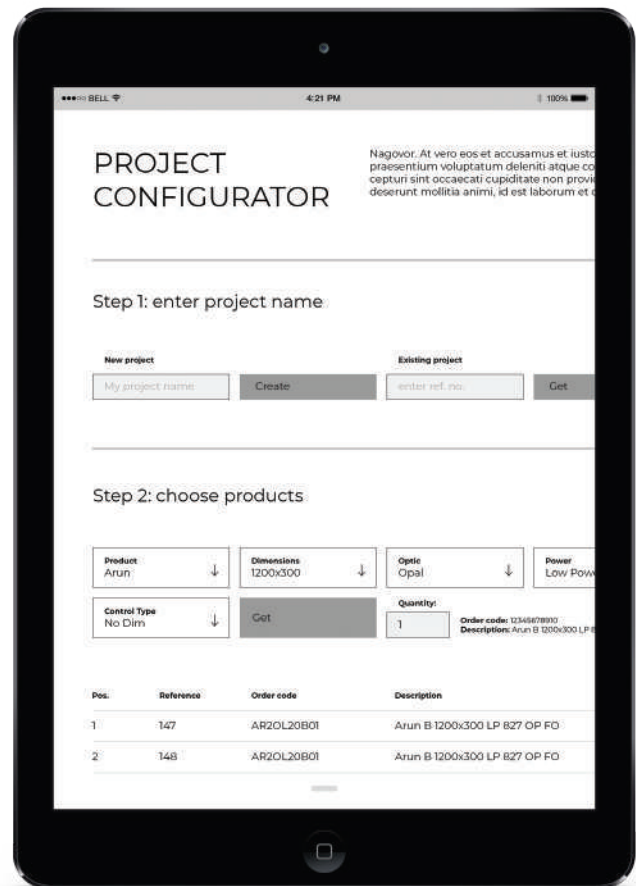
●●●○○ BELL

4:21 PM

100%

PROJECT CONFIGURATOR

Nagovor. At vero eos et accusamus et iusto praesentium voluptatum deleniti atque co cepturi sint occaecati cupiditate non provi deserunt mollitia animi, id est laborum et

Step 1: enter project name

New project

My project name

Create

Existing project

enter ref. no.

Get

Step 2: choose products

Product
Arun

Dimensions
1200x300

Optic
Opal

Power
Low Pow

Control Type
No Dim

Get

Quantity:
1

Order code: 12345678910
Description: Arun B 1200x300 LP

| Pos. | Reference | Order code | Description |
|---|---|---|---|
| 1 | 147 | AR2OL20B01 | Arun B 1200x300 LP 827 OP FO |
| 2 | 148 | AR2OL20B01 | Arun B 1200x300 LP 827 OP FO |